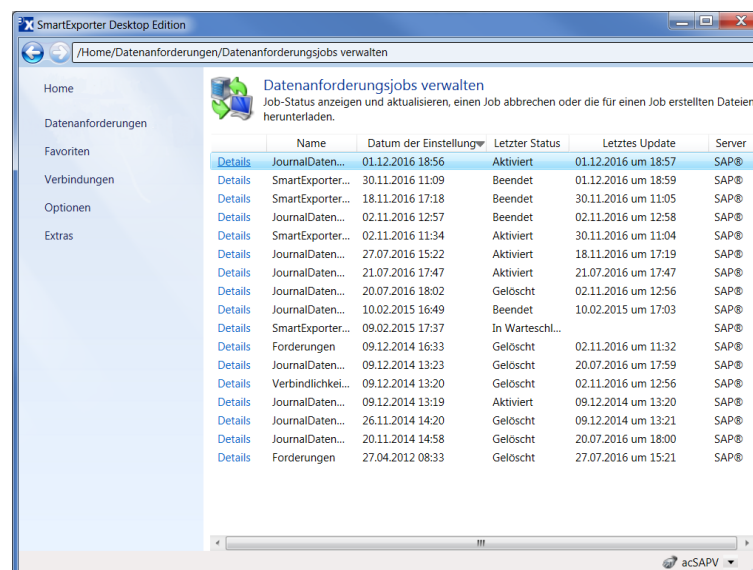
SmartExporter Desktop Edition

/Home/Datenanforderungen/Datenanforderungsjobs verwalten

Home

Datenanforderungen

Favoriten

Verbindungen

Optionen

Extras

Datenanforderungsjobs verwalten

Job-Status anzeigen und aktualisieren, einen Job abbrechen oder die für einen Job erstellten Dateien herunterladen.

| | Name | Datum der Einstellung | Letzter Status | Letztes Update | Server |
|---|---|---|---|---|---|
| Details | JournalDaten... | 01.12.2016 18:56 | Aktiviert | 01.12.2016 um 18:57 | SAP® |
| Details | SmartExporter... | 30.11.2016 11:09 | Beendet | 01.12.2016 um 18:59 | SAP® |
| Details | SmartExporter... | 18.11.2016 17:18 | Beendet | 30.11.2016 um 11:05 | SAP® |
| Details | JournalDaten... | 02.11.2016 12:57 | Beendet | 02.11.2016 um 12:58 | SAP® |
| Details | SmartExporter... | 02.11.2016 11:34 | Aktiviert | 30.11.2016 um 11:04 | SAP® |
| Details | JournalDaten... | 27.07.2016 15:22 | Aktiviert | 18.11.2016 um 17:19 | SAP® |
| Details | JournalDaten... | 21.07.2016 17:47 | Aktiviert | 21.07.2016 um 17:47 | SAP® |
| Details | JournalDaten... | 20.07.2016 18:02 | Gelöscht | 02.11.2016 um 12:56 | SAP® |
| Details | JournalDaten... | 10.02.2015 16:49 | Beendet | 10.02.2015 um 17:03 | SAP® |
| Details | SmartExporter... | 09.02.2015 17:37 | In Warteschl... | | SAP® |
| Details | Forderungen | 09.12.2014 16:33 | Gelöscht | 02.11.2016 um 11:32 | SAP® |
| Details | JournalDaten... | 09.12.2014 13:23 | Gelöscht | 20.07.2016 um 17:59 | SAP® |
| Details | Verbindlichkei... | 09.12.2014 13:20 | Gelöscht | 02.11.2016 um 12:56 | SAP® |
| Details | JournalDaten... | 09.12.2014 13:19 | Aktiviert | 09.12.2014 um 13:20 | SAP® |
| Details | JournalDaten... | 26.11.2014 14:20 | Gelöscht | 09.12.2014 um 13:21 | SAP® |
| Details | JournalDaten... | 20.11.2014 14:58 | Gelöscht | 20.07.2016 um 18:00 | SAP® |
| Details | Forderungen | 27.04.2012 08:33 | Gelöscht | 27.07.2016 um 15:21 | SAP® |

acSAPV